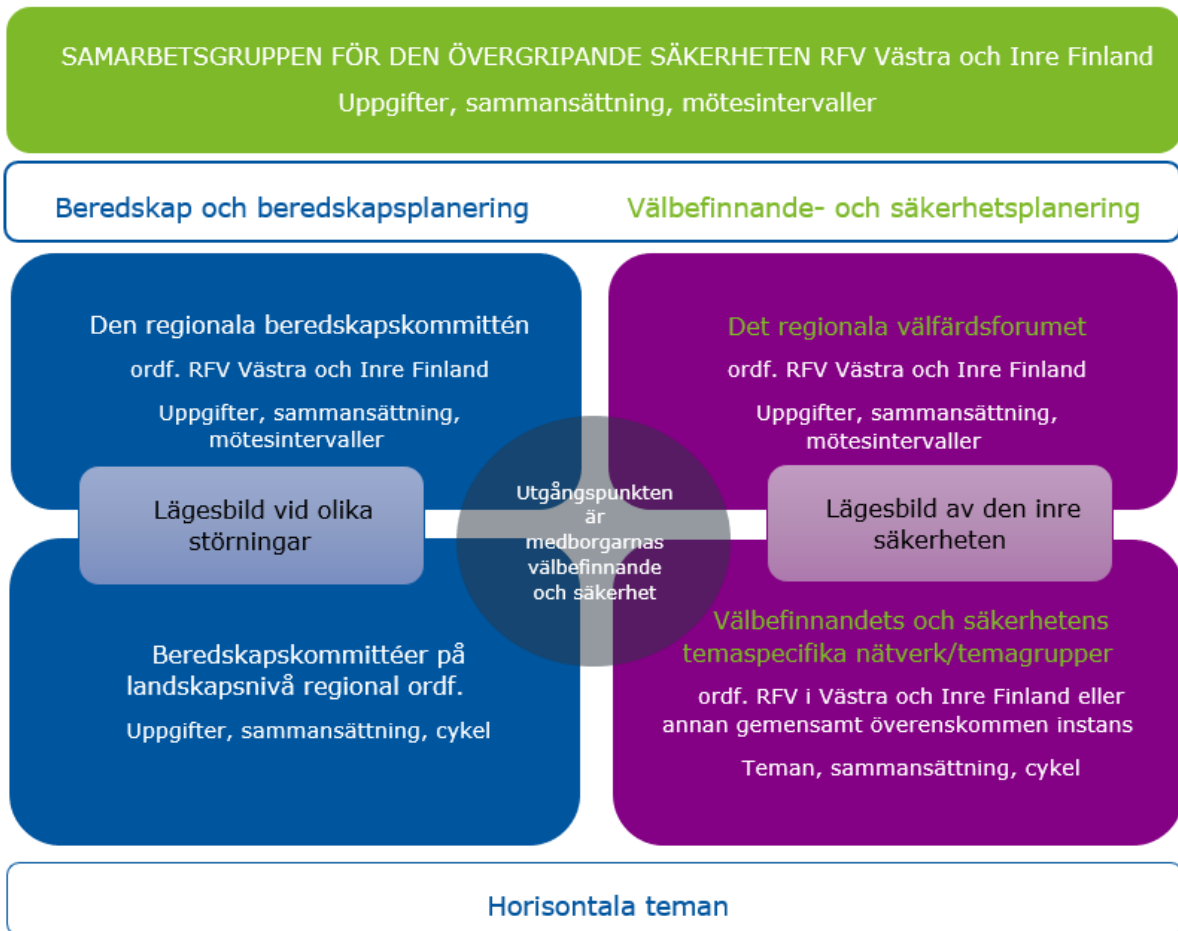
SAMARBETSGRUPPEN FÖR DEN ÖVERGRIPANDE SÄKERHETEN RFV Västra och Inre Finland
Uppgifter, sammansättning, mötesintervaller

Beredskap och beredskapsplanering

Välbefinnande- och säkerhetsplanering

Den regionala beredskapskommittén
ordf. RFV Västra och Inre Finland
Uppgifter, sammansättning, mötesintervaller

Det regionala välfärdsforumet
ordf. RFV Västra och Inre Finland
Uppgifter, sammansättning, mötesintervaller

Lägesbild vid olika störningar

Utgångspunkten är medborgarnas välbefinnande och säkerhet

Lägesbild av den inre säkerheten

Beredskapskommittéer på landskapsnivå regional ordf.
Uppgifter, sammansättning, cykel

Välbefinnandets och säkerhetens temaspecifika nätverk/temagrupper
ordf. RFV i Västra och Inre Finland eller annan gemensamt överenskommen instans
Teman, sammansättning, cykel

Horisontala teman